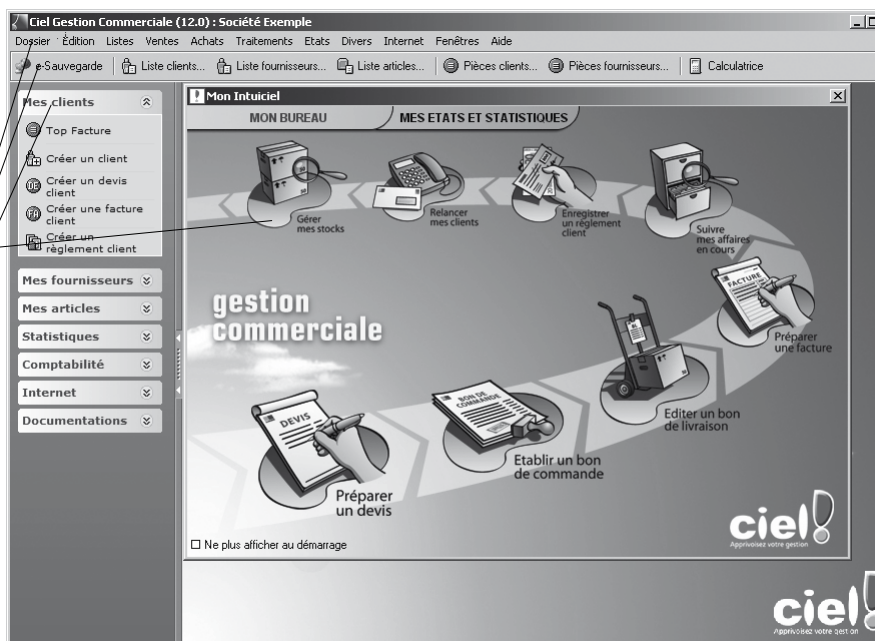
Ciel Gestion Commerciale (12.0) : Société Exemple

Dossier Édition Listes Ventes Achats Traitements Etats Divers Internet Fenêtres Aide

e-Sauvegarde | Liste clients... | Liste fournisseurs... | Liste articles... | Pièces clients... | Pièces fournisseurs... | Calculatrice

Mes clients

Top Facture

Créer un client

Créer un devis client

Créer une facture client

Créer un règlement client

Mes fournisseurs

Mes articles

Statistiques

Comptabilité

Internet

Documentations

Mon Intuiciel

MON BUREAU

MES ETATS ET STATISTIQUES

Gérer mes stocks

Relancer mes clients

Enregistrer un règlement client

Suivre mes affaires en cours

gestion commerciale

FACTURE

Préparer une facture

Editer un bon de livraison

BON DE COMMANDE

Etablir un bon de commande

DEVIS

Préparer un devis

ciel

Apprivoisez votre gestion

☐ Ne plus afficher au démarrage

ciel

Apprivoisez votre gestion